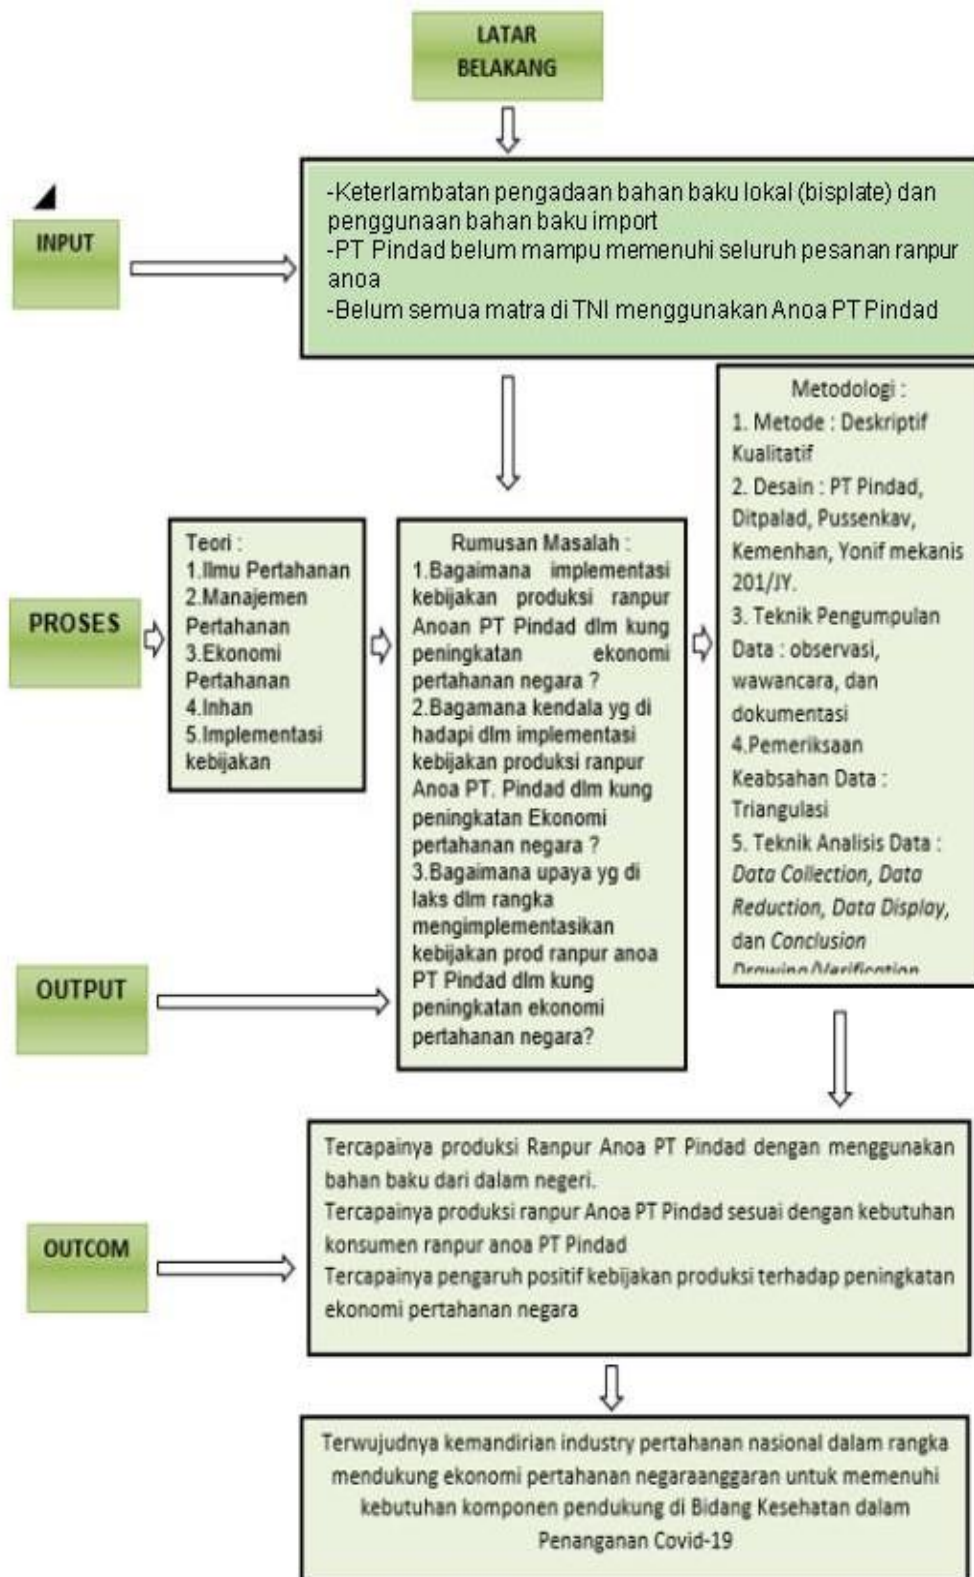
LATAR BELAKANG

INPUT

-Keterlambatan pengadaan bahan baku lokal (bisplate) dan penggunaan bahan baku import
-PT Pindad belum mampu memenuhi seluruh pesanan ranpur anoa
-Belum semua matra di TNI menggunakan Anoa PT Pindad

PROSES

Teori :
1.Ilmu Pertahanan
2.Manajemen Pertahanan
3.Ekonomi Pertahanan
4.Inhan
5.Implementasi kebijakan

Rumusan Masalah :
1.Bagaimana implementasi kebijakan produksi ranpur Anoan PT Pindad dlm kung peningkatan ekonomi pertahanan negara ?
2.Bagamana kendala yg di hadapi dlm implementasi kebijakan produksi ranpur Anoa PT. Pindad dlm kung peningkatan Ekonomi pertahanan negara ?
3.Bagaimana upaya yg di laks dlm rangka mengimplementasikan kebijakan prod ranpur anoa PT Pindad dlm kung peningkatan ekonomi pertahanan negara?

Metodologi :
1. Metode : Deskriptif Kualitatif
2. Desain : PT Pindad, Ditpalad, Pussenkav, Kemenhan, Yonif mekanis 201/JY.
3. Teknik Pengumpulan Data : observasi, wawancara, dan dokumentasi
4.Pemeriksaan Keabsahan Data : Triangulasi
5. Teknik Analisis Data : Data Collection, Data Reduction, Data Display, dan Conclusion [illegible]

OUTPUT

OUTCOM

Tercapainya produksi Ranpur Anoa PT Pindad dengan menggunakan bahan baku dari dalam negeri.
Tercapainya produksi ranpur Anoa PT Pindad sesuai dengan kebutuhan konsumen ranpur anoa PT Pindad
Tercapainya pengaruh positif kebijakan produksi terhadap peningkatan ekonomi pertahanan negara

Terwujudnya kemandirian industry pertahanan nasional dalam rangka mendukung ekonomi pertahanan negaraanggaran untuk memenuhi kebutuhan komponen pendukung di Bidang Kesehatan dalam Penanganan Covid-19